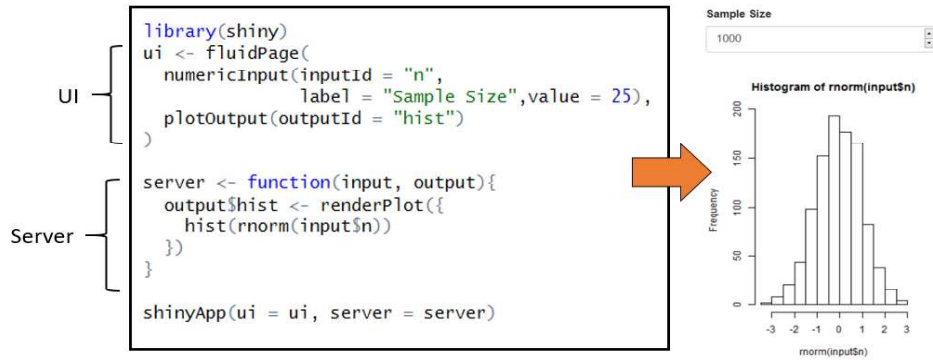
UI

Server

library(shiny)
ui <- fluidPage(
  numericInput(inputId = "n",
               label = "Sample Size",value = 25),
  plotOutput(outputId = "hist")
)

server <- function(input, output){
  output$hist <- renderPlot({
    hist(rnorm(input$n))
  })
}

shinyApp(ui = ui, server = server)

Sample Size

1000

Histogram of rnorm(input$n)

Frequency

0
50
100
150
200

-3 -2 -1 0 1 2 3

rnorm(input$n)